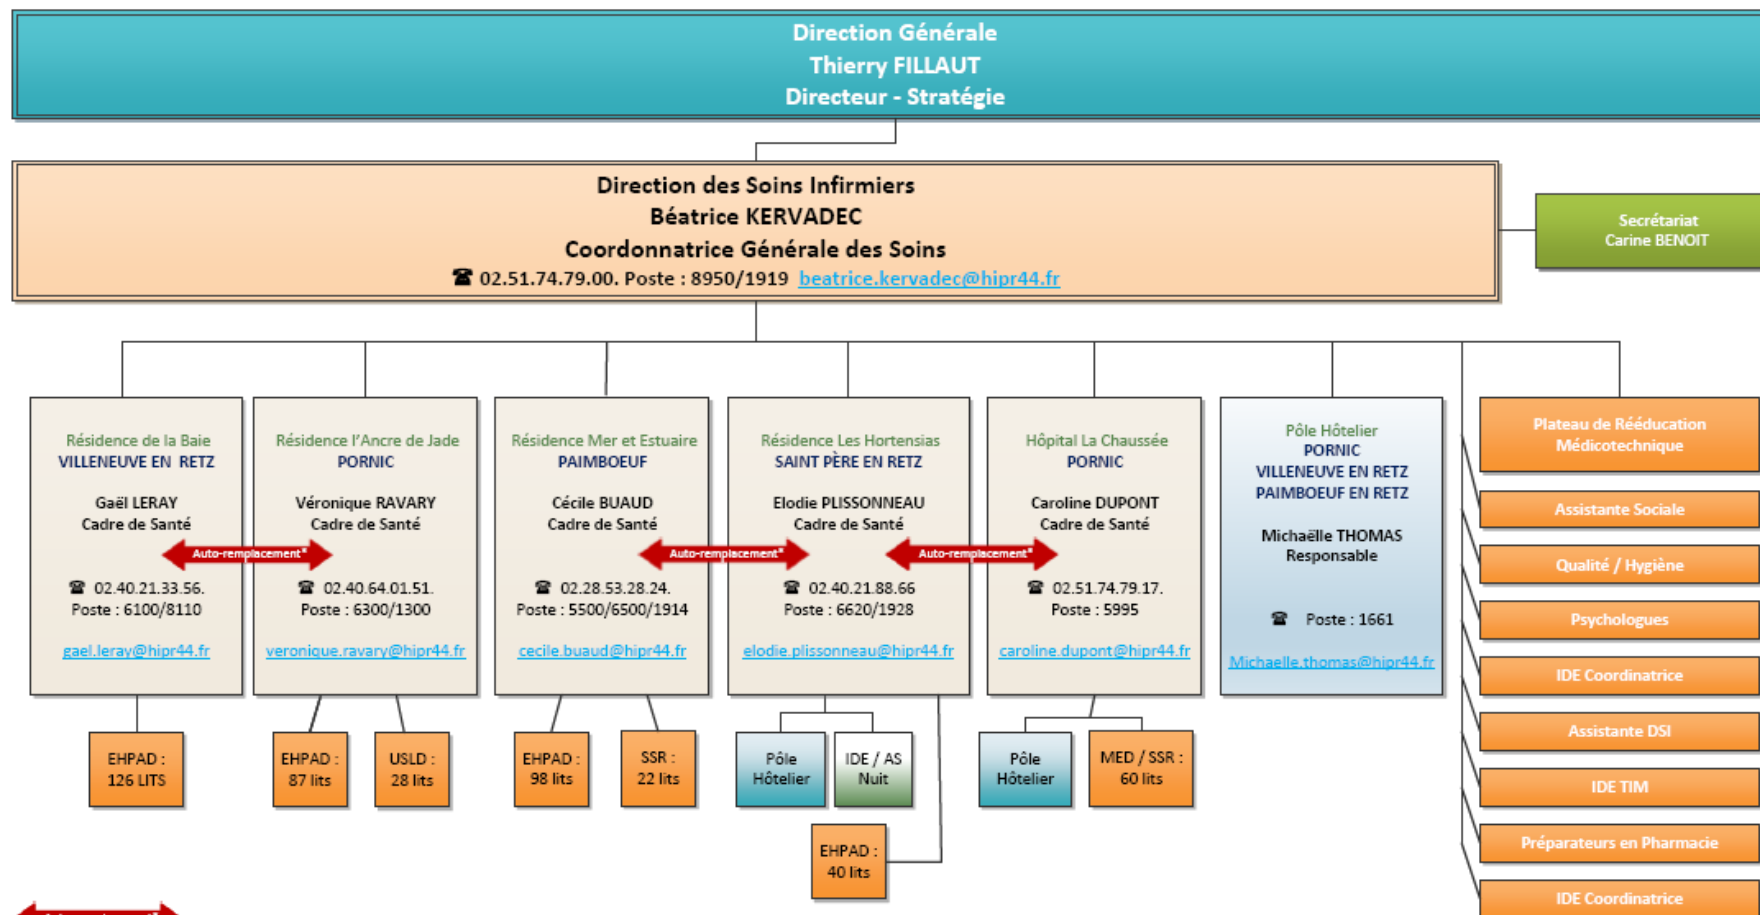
Direction Générale
Thierry FILLAUT
Directeur - Stratégie

Direction des Soins Infirmiers
Béatrice KERVADEC
Coordonnatrice Générale des Soins
☎ 02.51.74.79.00. Poste : 8950/1919 beatrice.kervadec@hipr44.fr

Secrétariat
Carine BENOIT

Résidence de la Baie
VILLENEUVE EN RETZ
Gaël LERAY
Cadre de Santé
☎ 02.40.21.33.56.
Poste : 6100/8110
gael.leray@hipr44.fr

Auto-remplacement*

Résidence l'Ancre de Jade
PORNIC
Véronique RAVARY
Cadre de Santé
☎ 02.40.64.01.51.
Poste : 6300/1300
veronique.ravary@hipr44.fr

Résidence Mer et Estuaire
PAIMBOEUF
Cécile BUAUD
Cadre de Santé
☎ 02.28.53.28.24.
Poste : 5500/6500/1914
cecile.buaud@hipr44.fr

Auto-remplacement*

Résidence Les Hortensias
SAINT PÈRE EN RETZ
Elodie PLISSONNEAU
Cadre de Santé
☎ 02.40.21.88.66
Poste : 6620/1928
elodie.plissonneau@hipr44.fr

Auto-remplacement*

Hôpital La Chaussée
PORNIC
Caroline DUPONT
Cadre de Santé
☎ 02.51.74.79.17.
Poste : 5995
caroline.dupont@hipr44.fr

Pôle Hôtelier
PORNIC
VILLENEUVE EN RETZ
PAIMBOEUF EN RETZ
Michaëlle THOMAS
Responsable
☎ Poste : 1661
Michaelle.thomas@hipr44.fr

Plateau de Rééducation Médicotechnique
Assistante Sociale
Qualité / Hygiène
Psychologues
IDE Coordinatrice
Assistante DSI
IDE TIM
Préparateurs en Pharmacie
IDE Coordinatrice

EHPAD : 126 LITS
EHPAD : 87 lits
USLD : 28 lits
EHPAD : 98 lits
SSR : 22 lits
Pôle Hôtelier
IDE / AS Nuit
EHPAD : 40 lits
Pôle Hôtelier
MED / SSR : 60 lits